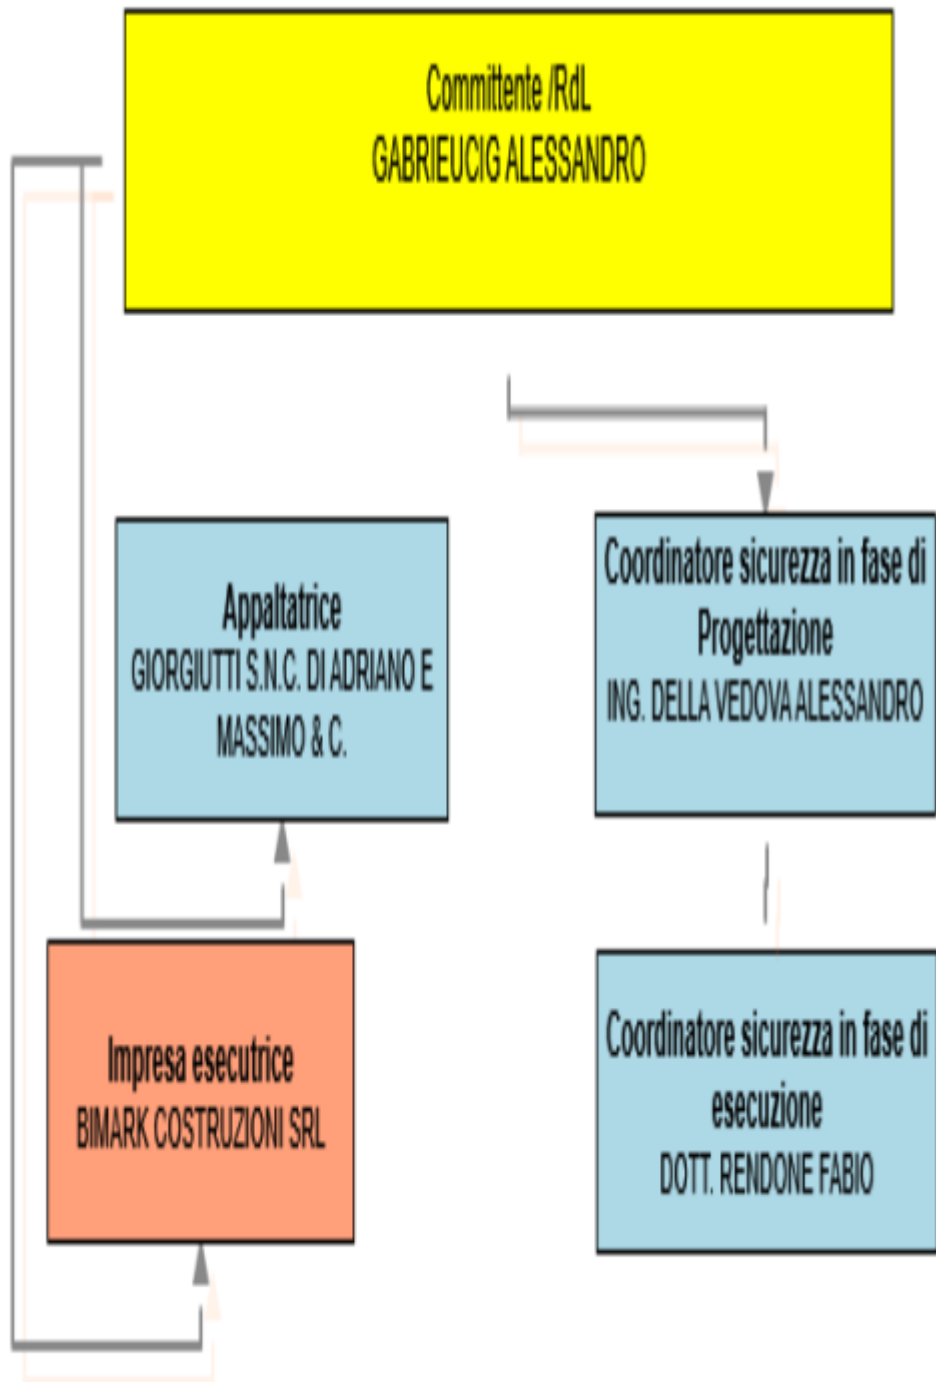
Committente /RdL
GABRIEUCIG ALESSANDRO

Appaltatrice
GIORGIUTTI S.N.C. DI ADRIANO E MASSIMO & C.

Coordinatore sicurezza in fase di Progettazione
ING. DELLA VEDOVA ALESSANDRO

Impresa esecutrice
BIMARK COSTRUZIONI SRL

Coordinatore sicurezza in fase di esecuzione
DOTT. RENDONE FABIO